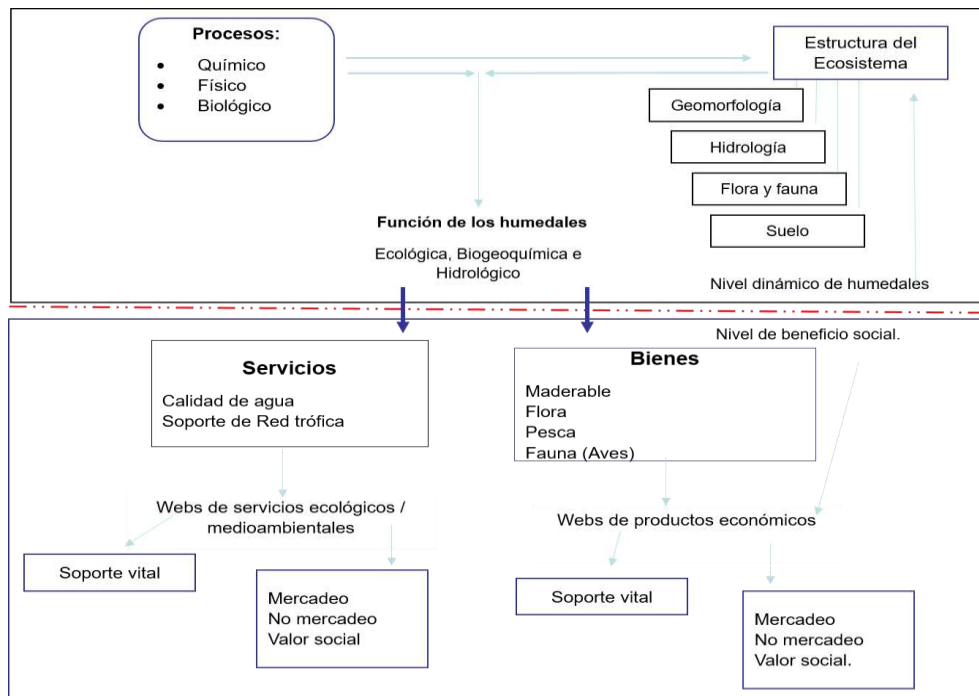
Procesos:
- Químico
- Físico
- Biológico

Estructura del Ecosistema

Geomorfología

Hidrología

Flora y fauna

Suelo

Función de los humedales

Ecológica, Biogeoquímica e Hidrológico

Nivel dinámico de humedales

Nivel de beneficio social.

Servicios
Calidad de agua
Soporte de Red trófica

Bienes
Maderable
Flora
Pesca
Fauna (Aves)

Webs de servicios ecológicos / medioambientales

Webs de productos económicos

Soporte vital

Mercadeo
No mercadeo
Valor social

Soporte vital

Mercadeo
No mercadeo
Valor social.